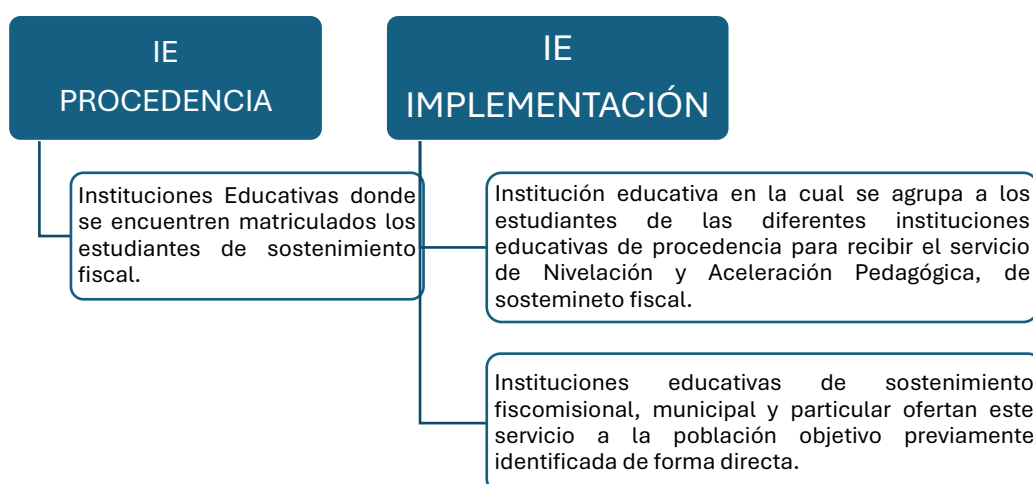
IE PROCEDENCIA

Instituciones Educativas donde se encuentren matriculados los estudiantes de sostenimiento fiscal.

IE IMPLEMENTACIÓN

Institución educativa en la cual se agrupa a los estudiantes de las diferentes instituciones educativas de procedencia para recibir el servicio de Nivelación y Aceleración Pedagógica, de sostemineto fiscal.

Instituciones educativas de sostenimiento fiscomisional, municipal y particular ofertan este servicio a la población objetivo previamente identificada de forma directa.